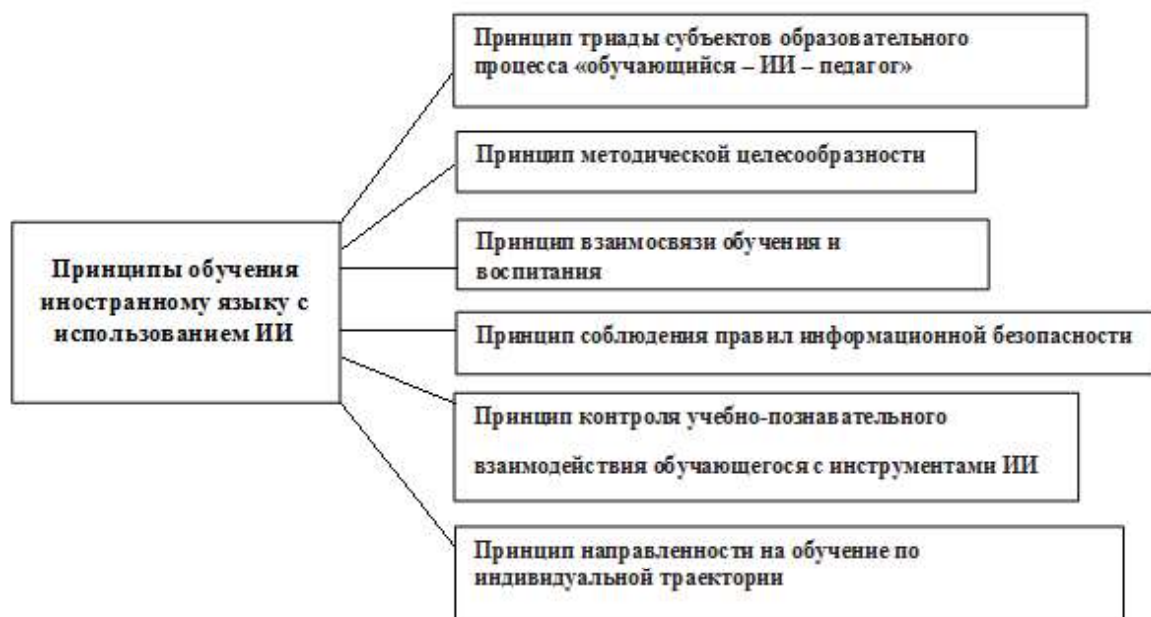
Принципы обучения иностранному языку с использованием ИИ

Принцип триады субъектов образовательного процесса «обучающийся – ИИ – педагог»

Принцип методической целесообразности

Принцип взаимосвязи обучения и воспитания

Принцип соблюдения правил информационной безопасности

Принцип контроля учебно-познавательного взаимодействия обучающегося с инструментами ИИ

Принцип направленности на обучение по индивидуальной траектории